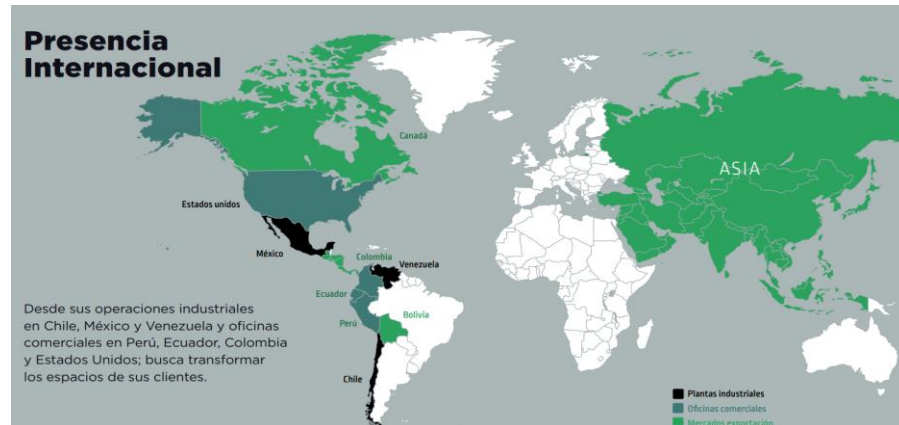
Presencia Internacional

Canadá

ASIA

Estados unidos

México

Colombia

Venezuela

Ecuador

Perú

Bolivia

Chile

Desde sus operaciones industriales en Chile, México y Venezuela y oficinas comerciales en Perú, Ecuador, Colombia y Estados Unidos; busca transformar los espacios de sus clientes.

Plantas industriales
Oficinas comerciales
Mercados exportación